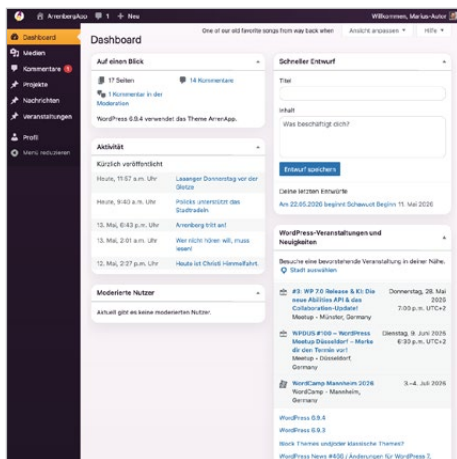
ArrenbergApp 1 + New Willkommen, Marius-Autor

Dashboard
Medien
Kommentare 1
Projekte
Nachrichten
Veranstaltungen
Profil
Menü reduzieren

One of our old favorite songs from way back when Ansicht anpassen Hilfe

Dashboard

Auf einen Blick
17 Seiten
14 Kommentare
1 Kommentar in der Moderation
WordPress 6.8.4 verwendet das Theme ArrenApp.

Aktivität
Kürzlich veröffentlicht
Heute, 11:57 a.m. Uhr Lesenger Donnerstag vor der Glotze
Heute, 9:40 a.m. Uhr Polizks unterstützt das Stadtradeln.
13. Mai, 6:43 p.m. Uhr Arrenberg tritt an!
13. Mai, 2:01 a.m. Uhr Wer nicht hören will, muss lesen!
12. Mai, 2:27 p.m. Uhr Heute ist Christi Himmelfahrt.

Moderierte Nutzer
Aktuell gibt es keine moderierten Nutzer.

Schneller Entwurf
Titel
Inhalt
Was beschäftigt dich?
Entwurf speichern
Deine letzten Entwürfe
Am 22.05.2026 beginnt Schawuot Beginn 11. Mai 2026

WordPress-Veranstaltungen und Neuigkeiten
Besuche eine bevorstehende Veranstaltung in deiner Nähe.
Stadt auswählen
#9: WP 7.0 Release & KI: Die neue Abilities API & das Collaboration-Update! Meetup - Münster, Germany Donnerstag, 28. Mai 2026 7:00 p.m. UTC+2
WPDUS #100 – WordPress Meetup Düsseldorf – Merke dir den Termin vor! Meetup - Düsseldorf, Germany Dienstag, 9. Juni 2026 6:30 p.m. UTC+2
WordCamp Mannheim 2026 WordCamp - Mannheim, Germany 3.–4. Juli 2026
WordPress 6.9.4
WordPress 6.9.3
Block Themes und/oder klassische Themes?
WordPress News #400 / Änderungen für WordPress 7.